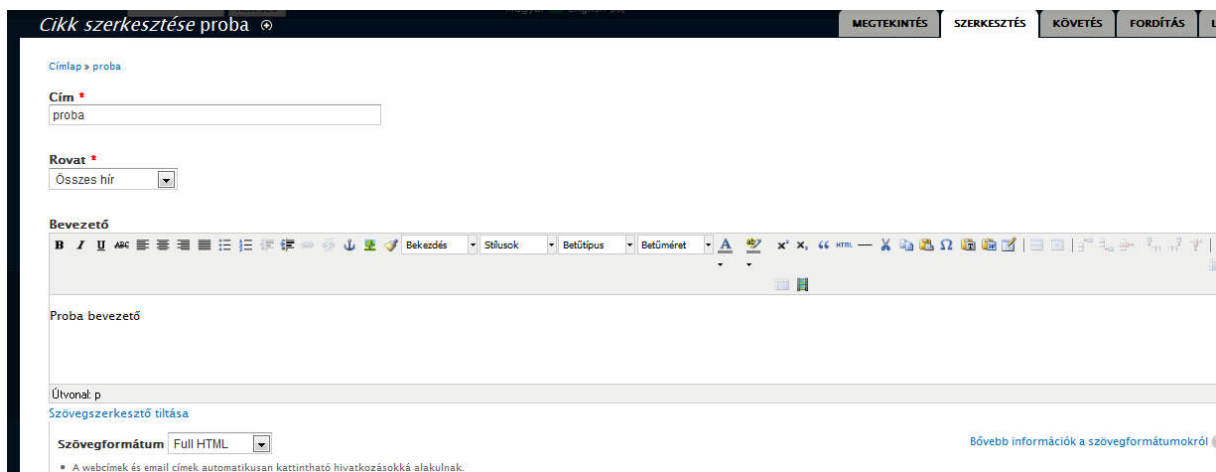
Cikk szerkesztése proba

MEGTEKINTÉS | SZERKESZTÉS | KÖVETÉS | FORDÍTÁS

Címlap » proba

Cím *

proba

Rovat *

Összes hír

Bevezető

B I U ABC Bekezdés Stílusok Betűtípus Betűméret A $x^2$ $x_2$ HTML Ω

Proba bevezető

Útvonal: p

Szövegszerkesztő tiltása

Szövegformátum Full HTML

Bővebb információk a szövegformátumokról

▪ A webcímek és email címek automatikusan kattintható hivatkozásokká alakulnak.